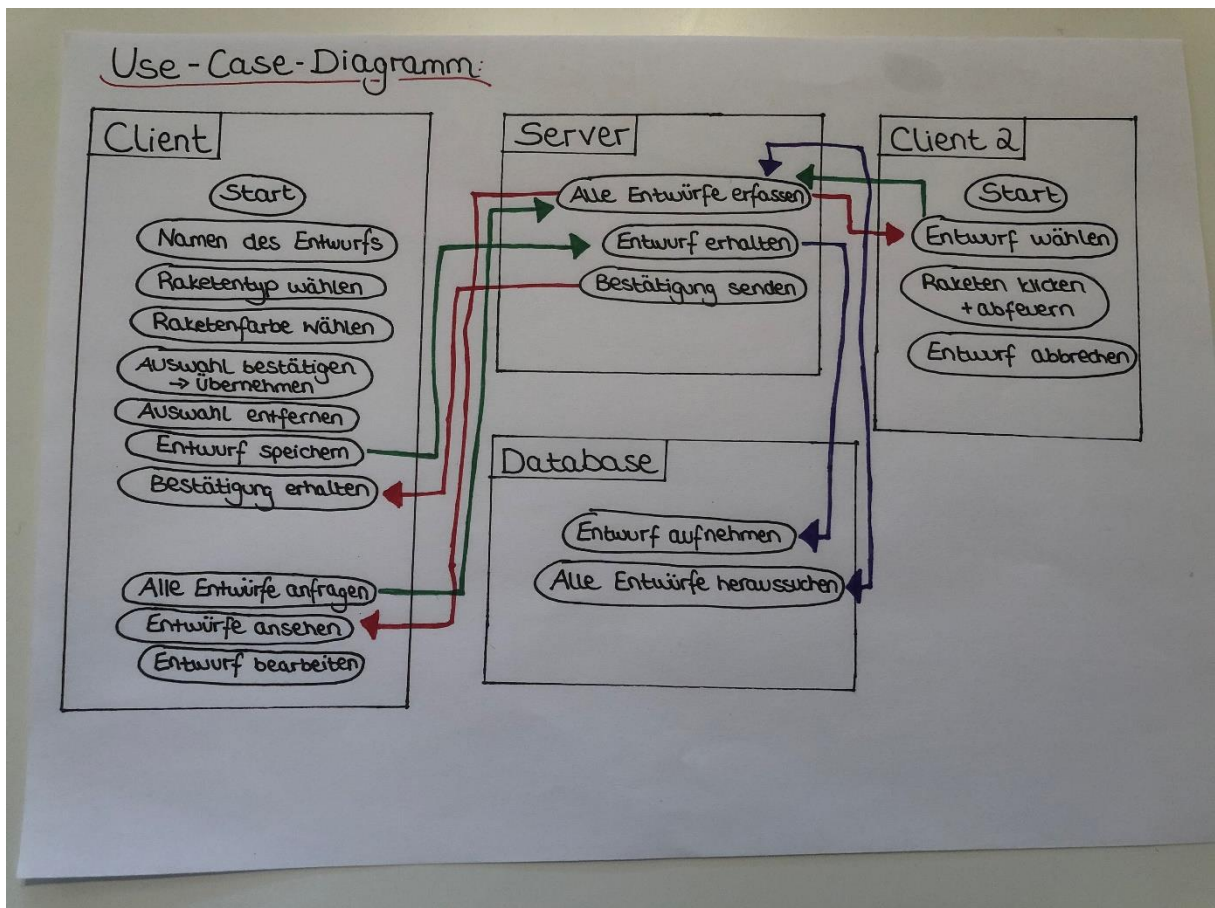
Use-Case-Diagramm:

Client

Start

Namen des Entwurfs

Raketentyp wählen

Raketenfarbe wählen

Auswahl bestätigen → übernehmen

Auswahl entfernen

Entwurf speichern

Bestätigung erhalten

Alle Entwürfe anfragen

Entwürfe ansehen

Entwurf bearbeiten

Server

Alle Entwürfe erfassen

Entwurf erhalten

Bestätigung senden

Database

Entwurf aufnehmen

Alle Entwürfe heraussuchen

Client 2

Start

Entwurf wählen

Raketen klicken + abfeuern

Entwurf abbrechen